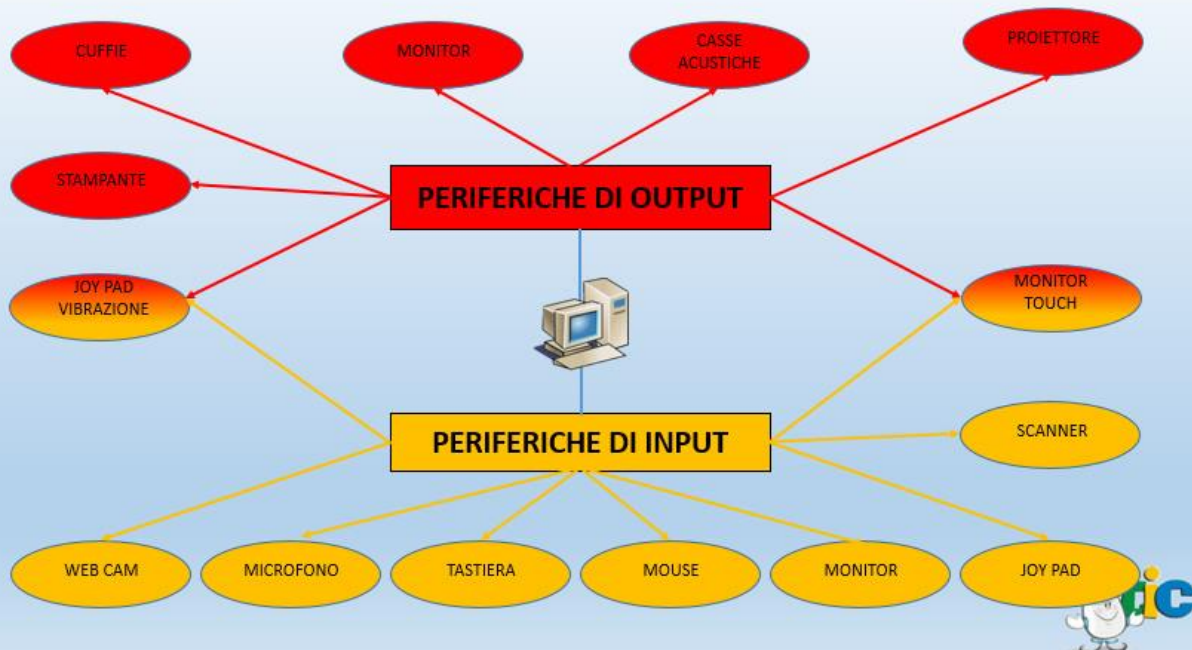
CUFFIE

MONITOR

CASSE ACUSTICHE

PROIETTORE

STAMPANTE

PERIFERICHE DI OUTPUT

JOY PAD VIBRAZIONE

MONITOR TOUCH

PERIFERICHE DI INPUT

SCANNER

WEB CAM

MICROFONO

TASTIERA

MOUSE

MONITOR

JOY PAD

iC